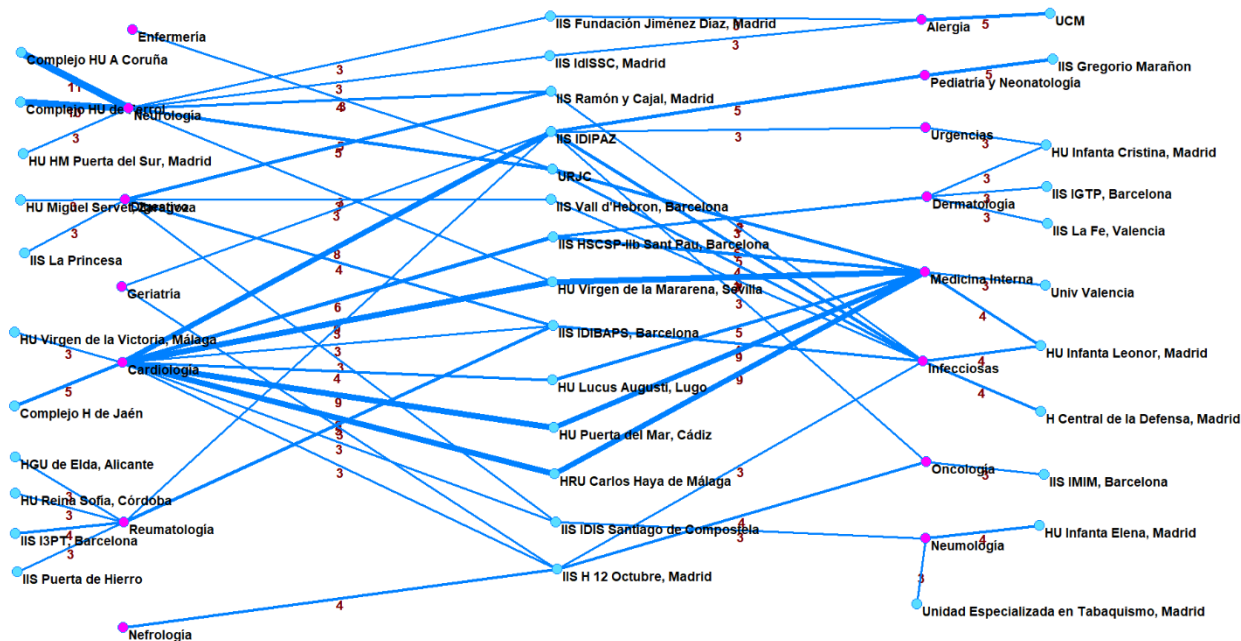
Enfermería
Complejo HU A Coruña
11
Complejo HU de Ferrol
Neurología
10
3
HU HM Puerta del Sur, Madrid
HU Miguel Servet
Digestivo
3
IIS La Princesa
Geriatría
HU Virgen de la Victoria, Málaga
3
Cardiología
5
Complejo H de Jaén
HGU de Elda, Alicante
HU Reina Sofía, Córdoba
3
IIS I3PT, Barcelona
Reumatología
3
IIS Puerta de Hierro
Nefrología
4
IIS Fundación Jiménez Díaz, Madrid
IIS IdISSC, Madrid
IIS Ramón y Cajal, Madrid
IIS IDIPAZ
URJC
IIS Vall d'Hebron, Barcelona
IIS HSCSP-IIb Sant Pau, Barcelona
HU Virgen de la Mararena, Sevilla
IIS IDIBAPS, Barcelona
HU Lucus Augusti, Lugo
HU Puerta del Mar, Cádiz
HRU Carlos Haya de Málaga
IIS IDIS Santiago de Compostela
IIS H 12 Octubre, Madrid
3
3
8
5
3
3
8
4
6
5
3
4
9
3
3
3
5
3
3
5
3
5
4
5
3
5
9
9
3
3
Alergia
5
UCM
3
Pediatría y Neonatología
5
IIS Gregorio Marañon
Urgencias
3
HU Infanta Cristina, Madrid
Dermatología
3
3
3
IIS IGTP, Barcelona
IIS La Fe, Valencia
Medicina Interna
3
Univ Valencia
4
Infecciosas
4
HU Infanta Leonor, Madrid
4
H Central de la Defensa, Madrid
Oncología
3
IIS IMIM, Barcelona
Neumología
4
HU Infanta Elena, Madrid
3
Unidad Especializada en Tabaquismo, Madrid